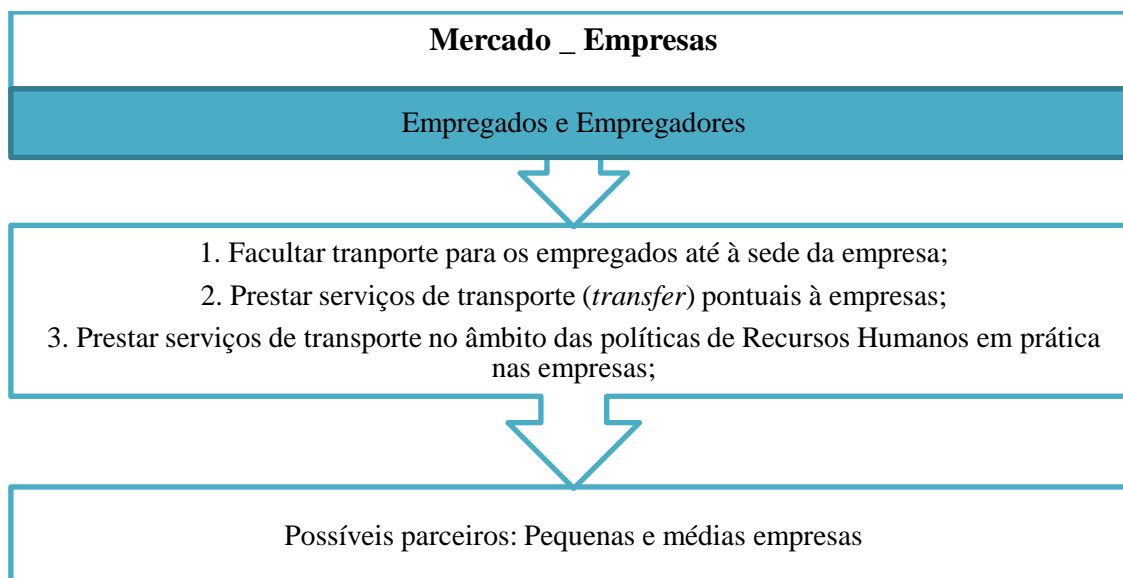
Mercado _ Empresas

Empregados e Empregadores

1. Facultar tranporte para os empregados até à sede da empresa;

2. Prestar serviços de transporte (*transfer*) pontuais à empresas;

3. Prestar serviços de transporte no âmbito das políticas de Recursos Humanos em prática nas empresas;

Possíveis parceiros: Pequenas e médias empresas